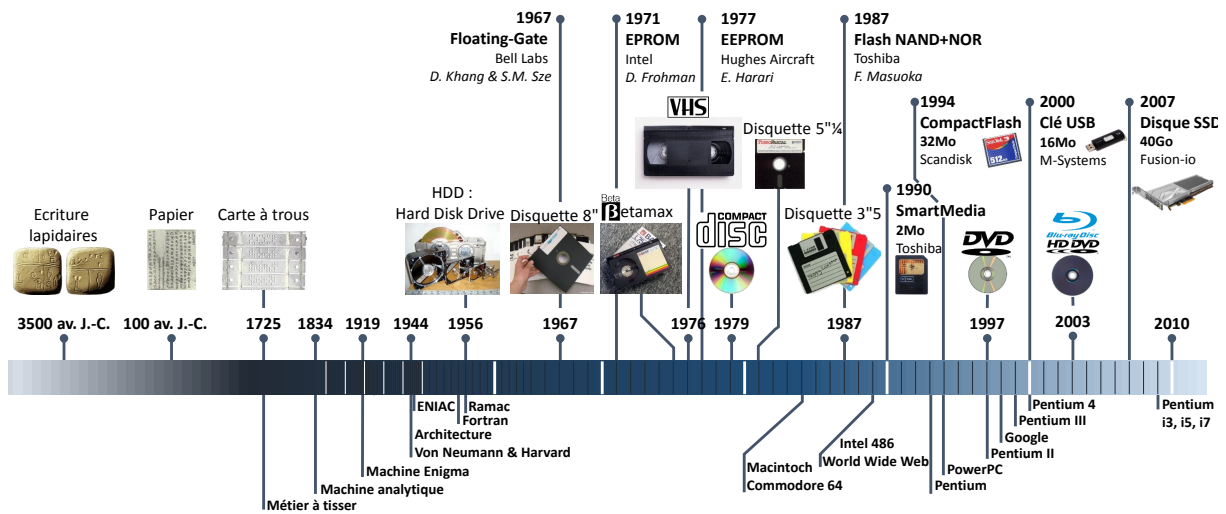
1967
Floating-Gate
Bell Labs
D. Khang & S.M. Sze

1971
EPROM
Intel
D. Frohman

1977
EEPROM
Hughes Aircraft
E. Harari

1987
Flash NAND+NOR
Toshiba
F. Masuoka

VHS

Disquette 5"¼

1994
CompactFlash
32Mo
Scandisk

2000
Clé USB
16Mo
M-Systems

2007
Disque SSD
40Go
Fusion-io

1990
SmartMedia
2Mo
Toshiba

Ecriture lapidaires

Papier

Carte à trous

HDD : Hard Disk Drive

Disquette 8"

Betamax

COMPACT disc

Disquette 3"5

DVD

Blu-ray Disc
HD DVD

3500 av. J.-C.
100 av. J.-C.
1725
1834
1919
1944
1956
1967
1976
1979
1987
1997
2003
2010

ENIAC
Ramac
Fortran
Architecture
Von Neumann & Harvard
Machine Enigma
Machine analytique
Métier à tisser

Macintoch
Commodore 64
Intel 486
World Wide Web
PowerPC
Pentium
Pentium II
Google
Pentium III
Pentium 4
Pentium
i3, i5, i7